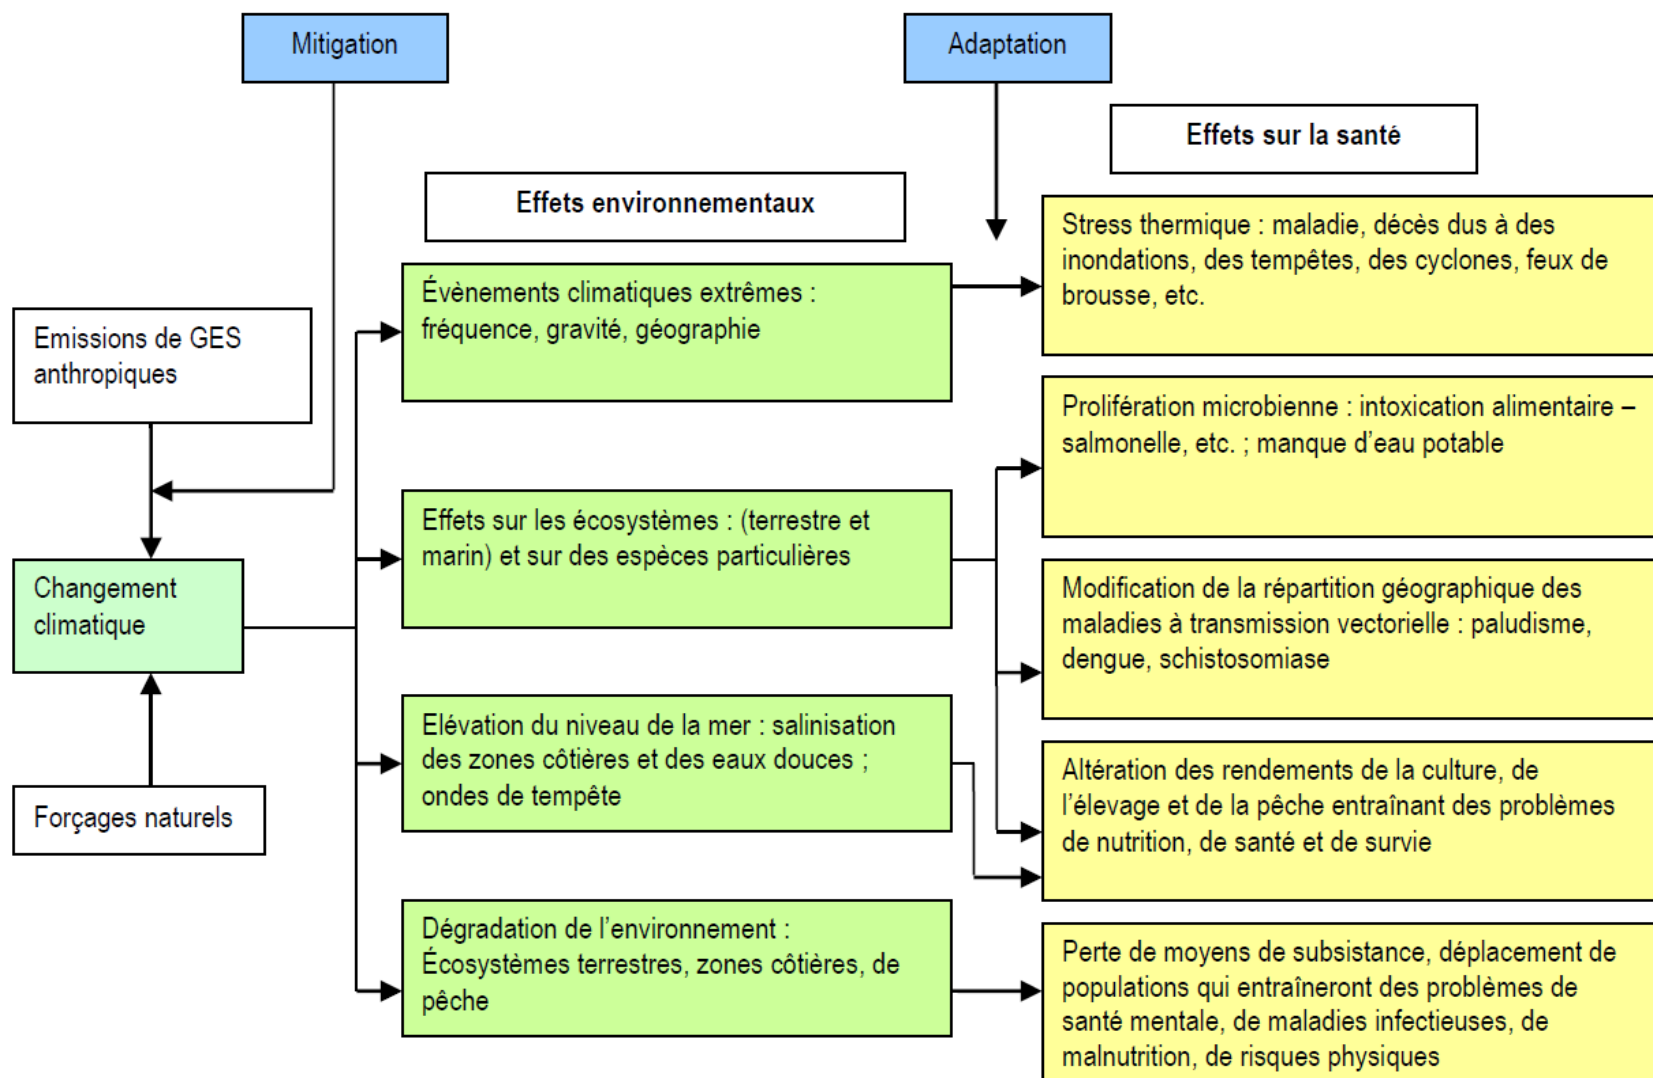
Mitigation

Adaptation

Effets sur la santé

Effets environnementaux

Emissions de GES anthropiques

Changement climatique

Forçages naturels

Évènements climatiques extrêmes : fréquence, gravité, géographie

Effets sur les écosystèmes : (terrestre et marin) et sur des espèces particulières

Elévation du niveau de la mer : salinisation des zones côtières et des eaux douces ; ondes de tempête

Dégradation de l'environnement : Écosystèmes terrestres, zones côtières, de pêche

Stress thermique : maladie, décès dus à des inondations, des tempêtes, des cyclones, feux de brousse, etc.

Prolifération microbienne : intoxication alimentaire – salmonelle, etc. ; manque d'eau potable

Modification de la répartition géographique des maladies à transmission vectorielle : paludisme, dengue, schistosomiase

Altération des rendements de la culture, de l'élevage et de la pêche entraînant des problèmes de nutrition, de santé et de survie

Perte de moyens de subsistance, déplacement de populations qui entraîneront des problèmes de santé mentale, de maladies infectieuses, de malnutrition, de risques physiques